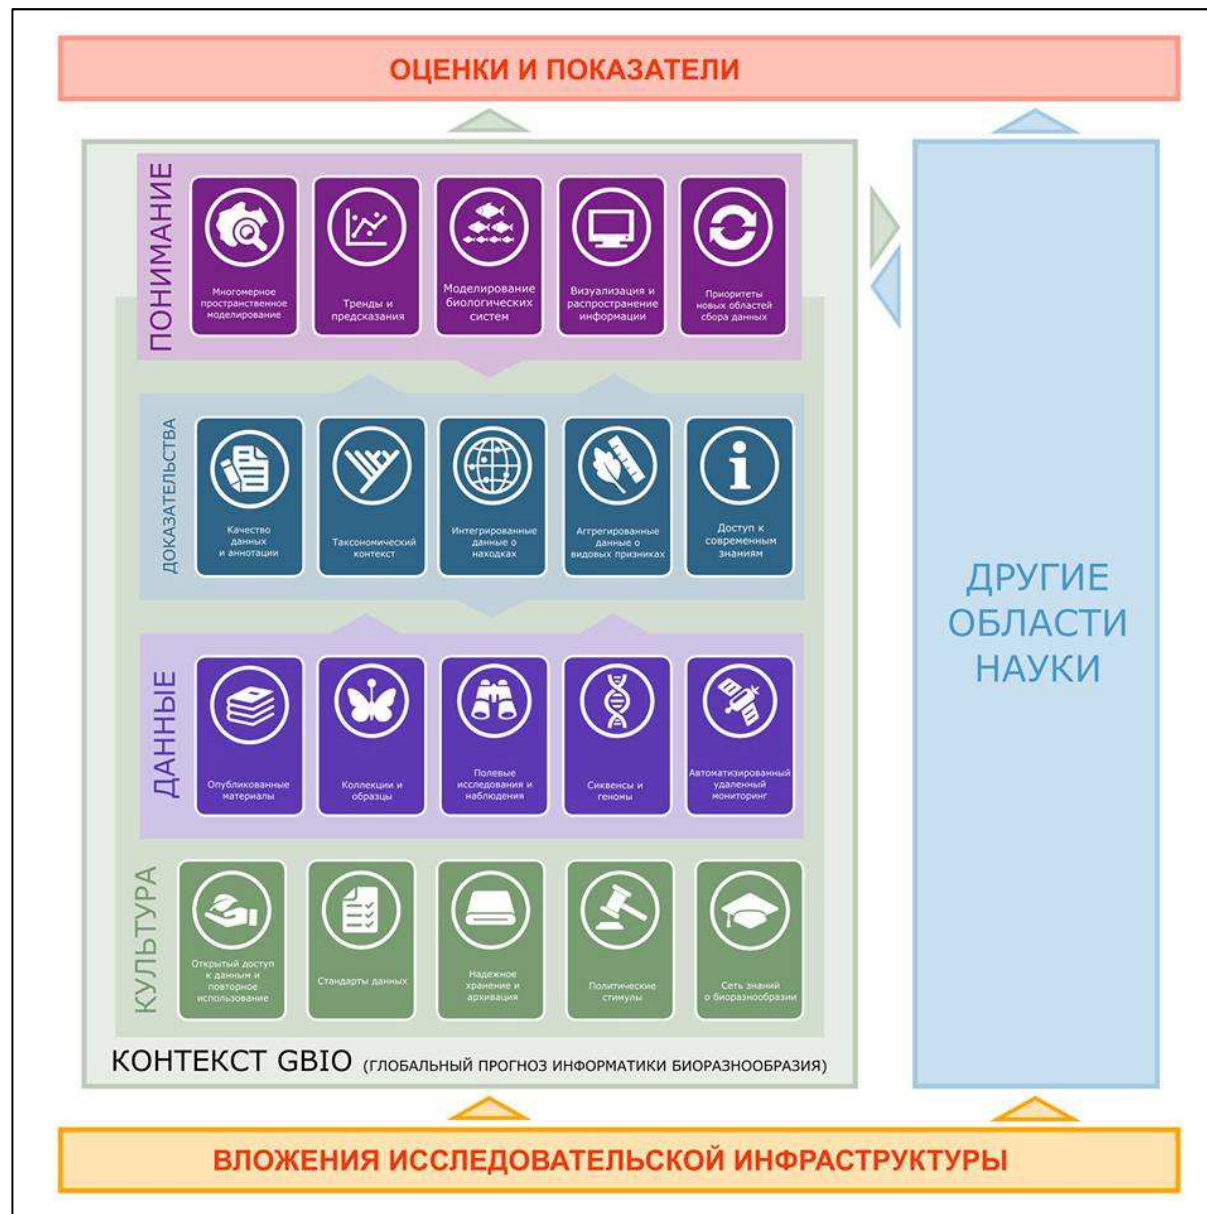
ОЦЕНКИ И ПОКАЗАТЕЛИ

ПОНИМАНИЕ

Многомерное пространственное моделирование

Тренды и предсказания

Моделирование биологических систем

Визуализация и распространение информации

Приоритеты новых областей сбора данных

ДОКАЗАТЕЛЬСТВА

Качество данных и аннотации

Таксономический контекст

Интегрированные данные о находках

Аггрегированные данные о видовых признаках

Доступ к современным знаниям

ДАННЫЕ

Опубликованные материалы

Коллекции и образцы

Полевые исследования и наблюдения

Сиквенсы и геномы

Автоматизированный удаленный мониторинг

КУЛЬТУРА

Открытый доступ к данным и повторное использование

Стандарты данных

Надежное хранение и архивация

Политические стимулы

Сеть знаний о биоразнообразии

КОНТЕКСТ GBIO (ГЛОБАЛЬНЫЙ ПРОГНОЗ ИНФОРМАТИКИ БИОРАЗНООБРАЗИЯ)

ДРУГИЕ ОБЛАСТИ НАУКИ

ВЛОЖЕНИЯ ИССЛЕДОВАТЕЛЬСКОЙ ИНФРАСТРУКТУРЫ